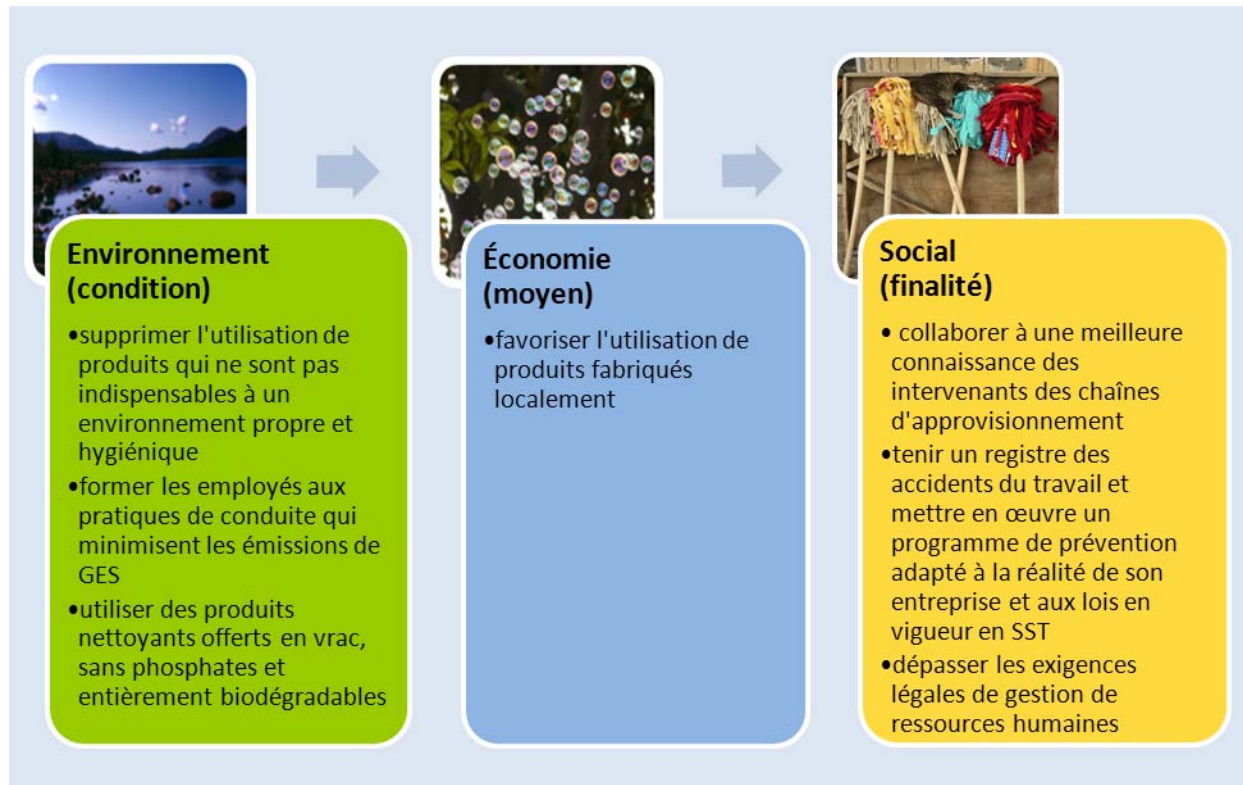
Environnement (condition)

•supprimer l'utilisation de produits qui ne sont pas indispensables à un environnement propre et hygiénique

•former les employés aux pratiques de conduite qui minimisent les émissions de GES

•utiliser des produits nettoyants offerts en vrac, sans phosphates et entièrement biodégradables

Économie (moyen)

•favoriser l'utilisation de produits fabriqués localement

Social (finalité)

• collaborer à une meilleure connaissance des intervenants des chaînes d'approvisionnement

•tenir un registre des accidents du travail et mettre en œuvre un programme de prévention adapté à la réalité de son entreprise et aux lois en vigueur en SST

•dépasser les exigences légales de gestion de ressources humaines